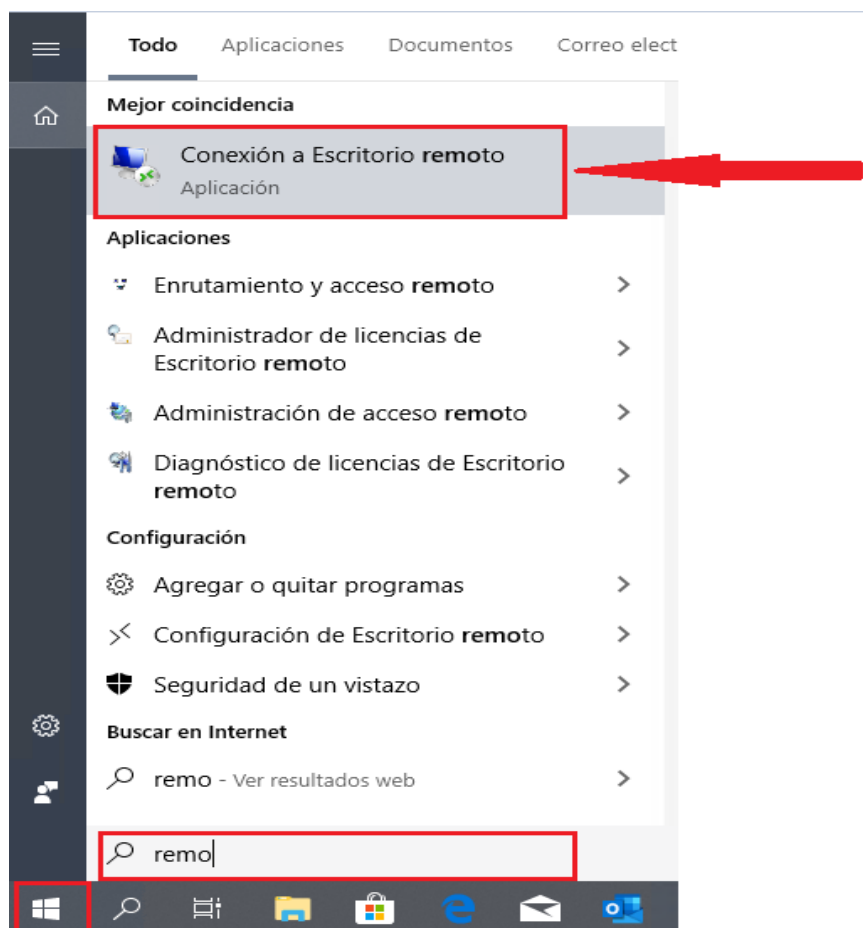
Todo Aplicaciones Documentos Correo elect

Mejor coincidencia

Conexión a Escritorio remoto
Aplicación

Aplicaciones

Enrutamiento y acceso remoto

Administrador de licencias de Escritorio remoto

Administración de acceso remoto

Diagnóstico de licencias de Escritorio remoto

Configuración

Agregar o quitar programas

Configuración de Escritorio remoto

Seguridad de un vistazo

Buscar en Internet

remo - Ver resultados web

remo